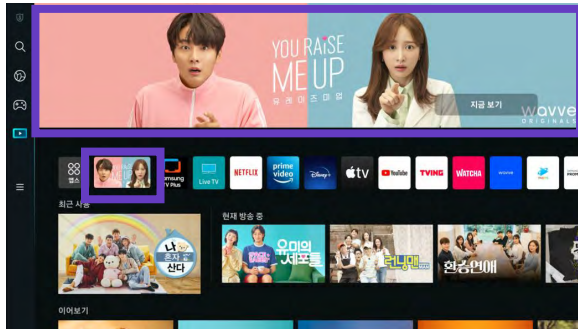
YOU RAISE ME UP
유레이즈미업
지금 보기
wavve ORIGINALS
앱스
amsung TV Plus
Live TV
NETFLIX
prime video
Disney+
tv
YouTube
TVING
WATCHA
wavve
최근 사용
현재 방송 중
나 혼자 산다
유미의 세포들
런닝맨
환승연애
이어보기